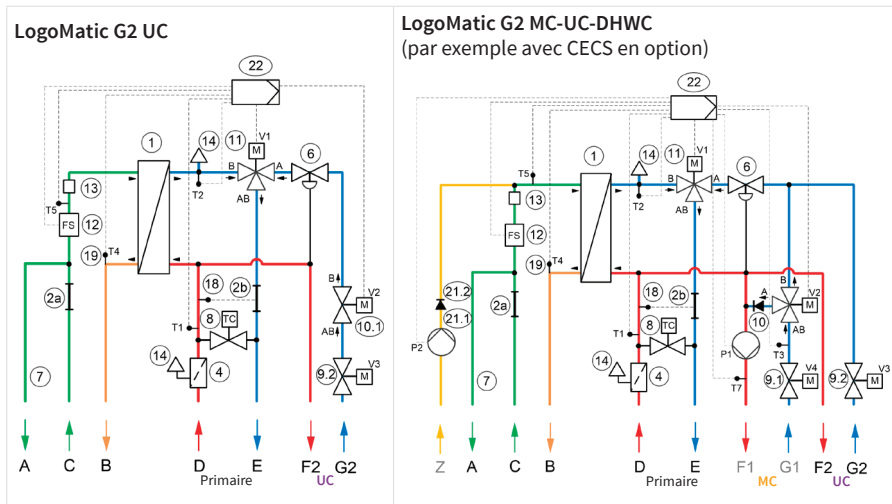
LogoMatic G2 UC

22
1
14
11
V1
M
6
B
A
AB
13
T5
T2
FS
12
19
T4
2a
18
2b
B
V2
M
T1
8
TC
AB
10.1
14
4
9.2
M
V3
7

A
C
B
D
E
F2
G2
Primaire
UC

LogoMatic G2 MC-UC-DHWC
(par exemple avec CECS en option)

22
1
14
11
V1
M
6
T5
B
A
13
T2
AB
FS
12
19
T4
21.2
18
2b
A
B
V2
M
2a
21.1
P2
T1
8
TC
10
AB
P1
T3
14
4
7
9.1
M
V4
9.2
M
V3
T7

Z
A
C
B
D
E
F1
G1
F2
G2
Primaire
MC
UC